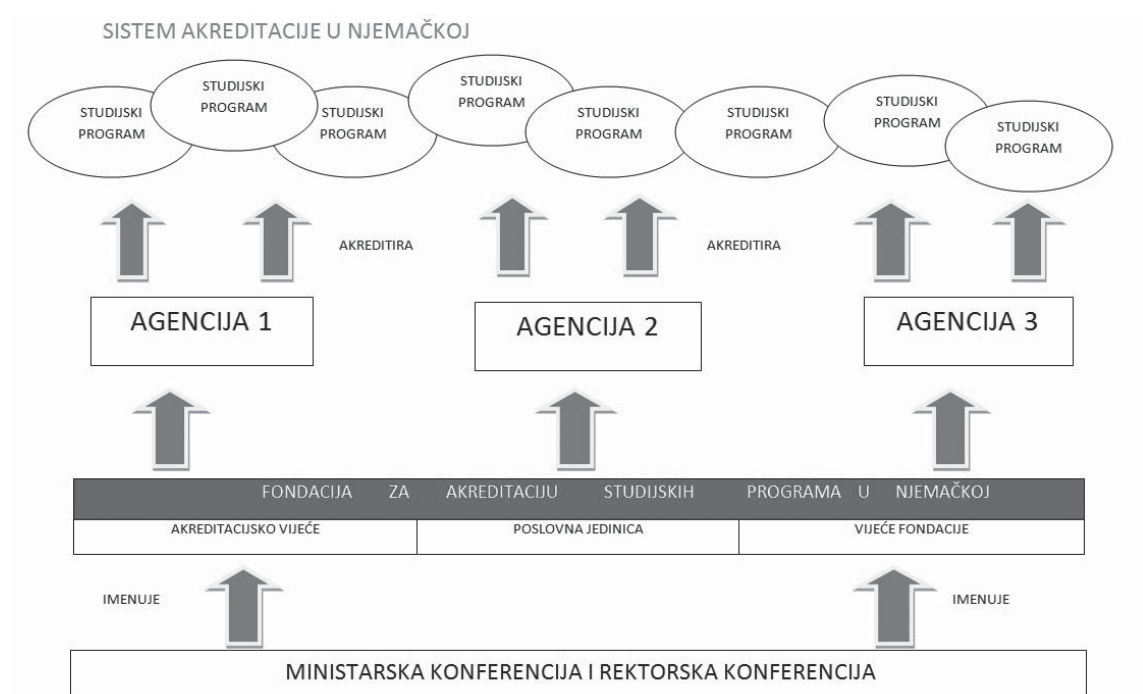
SISTEM AKREDITACIJE U NJEMAČKOJ

STUDIJSKI PROGRAM

STUDIJSKI PROGRAM

STUDIJSKI PROGRAM

STUDIJSKI PROGRAM

STUDIJSKI PROGRAM

STUDIJSKI PROGRAM

STUDIJSKI PROGRAM

STUDIJSKI PROGRAM

AKREDITIRA

AKREDITIRA

AGENCIJA 1

AGENCIJA 2

AGENCIJA 3

FONDACIJA ZA AKREDITACIJU STUDIJSKIH PROGRAMA U NJEMAČKOJ

| AKREDITACIJSKO VIJEĆE | POSLOVNA JEDINICA | VIJEĆE FONDACIJE |
|---|---|---|

IMENUJE

IMENUJE

MINISTARSKA KONFERENCIJA I REKTORSKA KONFERENCIJA